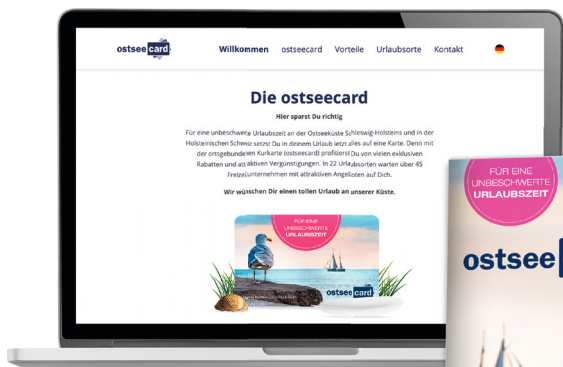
ostseecard

Willkommen ostseecard Vorteile Urlaubsorte Kontakt

Die ostseecard

Hier sparst Du richtig

Für eine unbeschwerte Urlaubszeit an der Ostseeküste Schleswig-Holsteins und in der Holsteinischen Schweiz setzt Du in deinem Urlaub jetzt alles auf eine Karte. Denn mit der ortsgebundenen Kurkarte (ostseecard) profitierst Du von vielen exklusiven Rabatten und attraktiven Vergünstigungen. In 22 Urlaubsorten warten über 45 Freizeitunternehmen mit attraktiven Angeboten auf Dich.

Wir wünschen Dir einen tollen Urlaub an unserer Küste.

FÜR EINE UNBESCHWERTE URLAUBSZEIT

ostseecard

FÜR EINE UNBESCHWERTE URLAUBSZEIT

ostsee